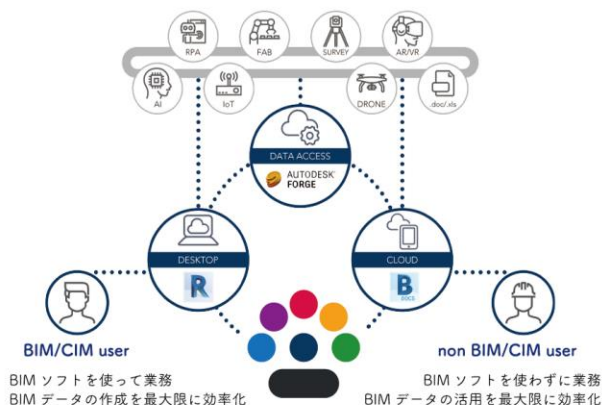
RPA
FAB
SURVEY
AR/VR
AI
IoT
DRONE
.doc/.xls
DATA ACCESS
AUTODESK FORGE
DESKTOP
CLOUD
BIM/CIM user
non BIM/CIM user
BIM ソフトを使って業務
BIM データの作成を最大限に効率化
BIM ソフトを使わずに業務
BIM データの活用を最大限に効率化